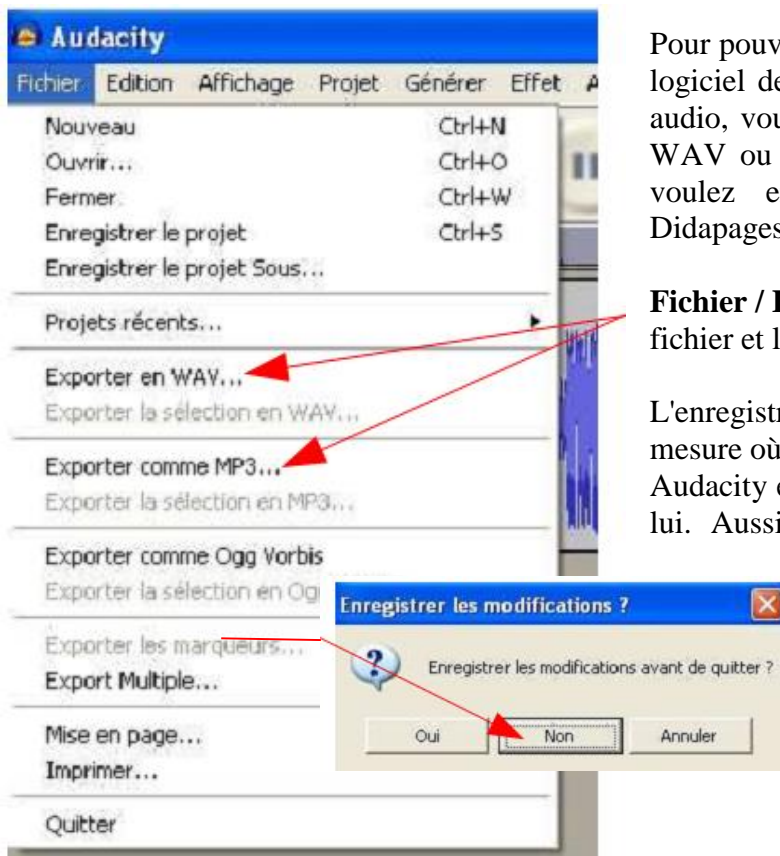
Audacity

Fichier Edition Affichage Projet Générer Effet A

Nouveau Ctrl+N
Ouvrir... Ctrl+O
Fermer Ctrl+W
Enregistrer le projet Ctrl+S
Enregistrer le projet Sous...
Projets récents...
Exporter en WAV...
Exporter la sélection en WAV...
Exporter comme MP3...
Exporter la sélection en MP3...
Exporter comme Ogg Vorbis
Exporter la sélection en Og
Exporter les marqueurs...
Export Multiple...
Mise en page...
Imprimer...
Quitter

Enregistrer les modifications ?

Enregistrer les modifications avant de quitter ?

Oui Non Annuler

Pour pouv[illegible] logiciel de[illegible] audio, vou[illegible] WAV ou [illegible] voulez e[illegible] Didapages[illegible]

Fichier / E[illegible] fichier et l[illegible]

L'enregistr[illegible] mesure où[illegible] Audacity e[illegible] lui. Aussi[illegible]